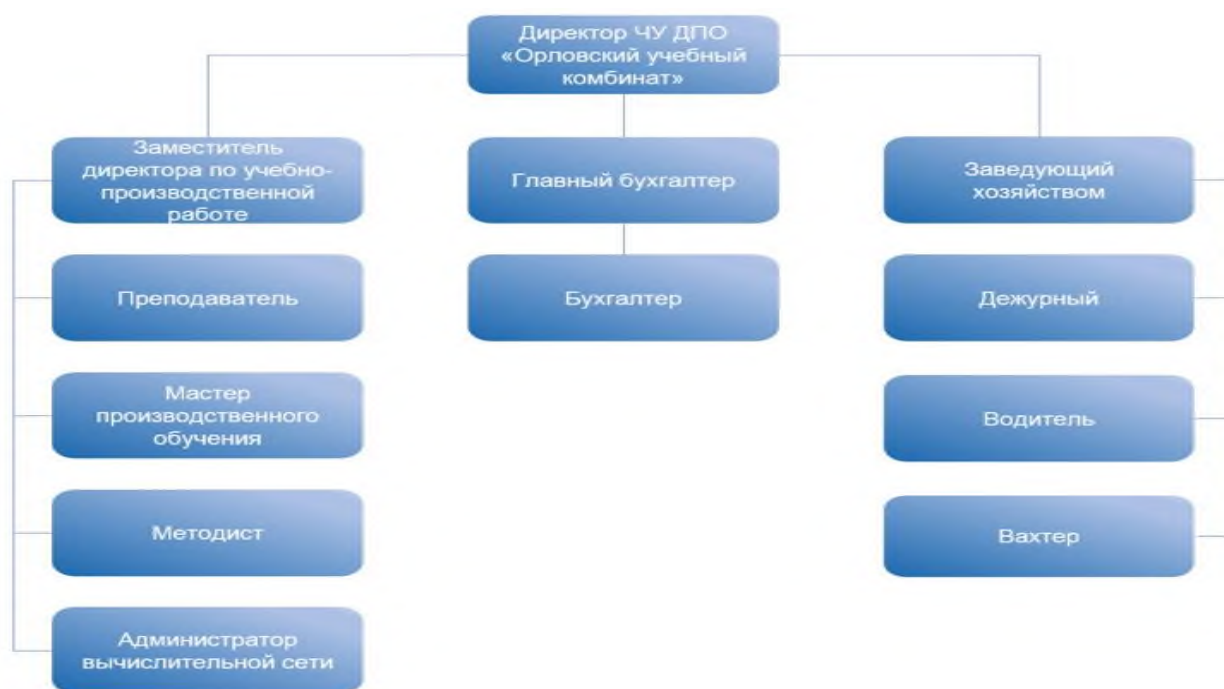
Директор ЧУ ДПО «Орловский учебный комбинат»

Заместитель директора по учебно-производственной работе

Главный бухгалтер

Заведующий хозяйством

Преподаватель

Бухгалтер

Дежурный

Мастер производственного обучения

Водитель

Методист

Вахтер

Администратор вычислительной сети